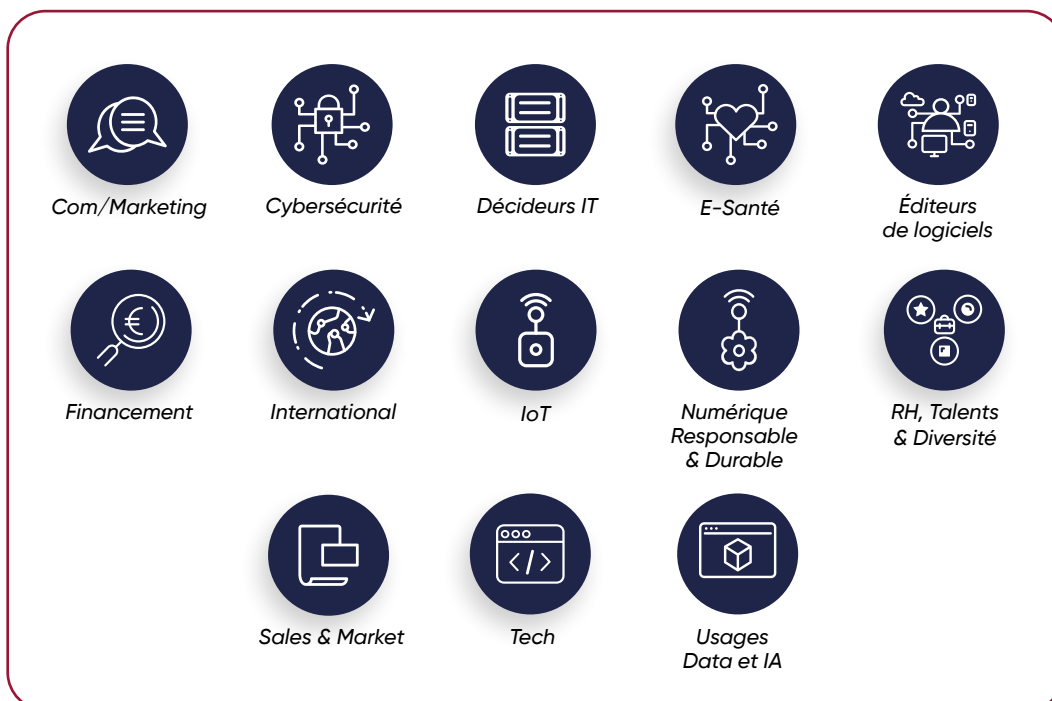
Com/Marketing

Cybersécurité

Décideurs IT

E-Santé

Éditeurs de logiciels

Financement

International

IoT

Numérique Responsable & Durable

RH, Talents & Diversité

Sales & Market

Tech

Usages Data et IA